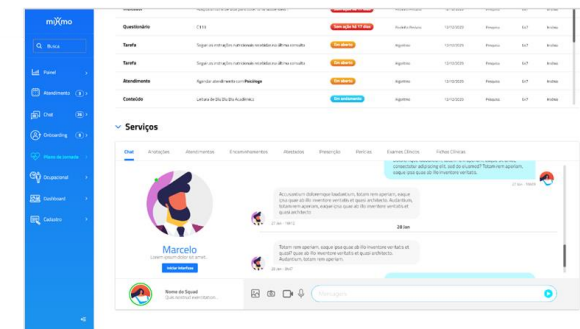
mixmo

Busca

Painel

Atendimento

Chat

Onboarding

Plano de cuidado

Ocupacional

Dashboard

Cadastro

Questionário

Tarefa

Tarefa

Atendimento

Conteúdo

Sem ação há 17 dias

Em aberto

Em aberto

Em aberto

Em andamento

Serviços

Chat

Anotações

Atendimentos

Encaminhamentos

Atestados

Prescrição

Pedidos

Exames Clínicos

Fichas Clínicas

Accusantium doloremque laudantium, totam rem aperiam, eaque ipsa quae ab illo inventore veritatis et quasi architecto. Aut enim, totam rem aperiam, eaque ipsa quae ab illo inventore veritatis et quasi architecto.

28 Jan

Totam rem aperiam, eaque ipsa quae ab illo inventore veritatis et quasi? Eaque ipsa quae ab illo inventore veritatis et quasi architecto. Aut enim, totam rem aperiam.

Marcelo

Nome do Squad

Mensagem

Iniciar interface